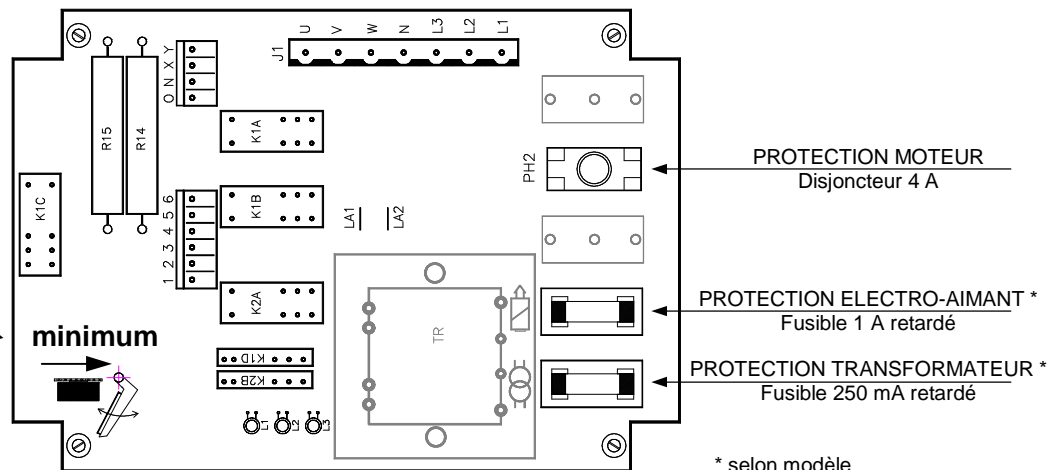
J1
U V W N L3 L2 L1
O N X Y
R15
R14
K1A
K1C
K1B
1 2 3 4 5 6
LA1
LA2
PH2
PROTECTION MOTEUR
Disjoncteur 4 A
K2A
TR
PROTECTION ELECTRO-AIMANT *
Fusible 1 A retardé
minimum
K1D
K2B
PROTECTION TRANSFORMATEUR *
Fusible 250 mA retardé
L1 L2 L3
* selon modèle